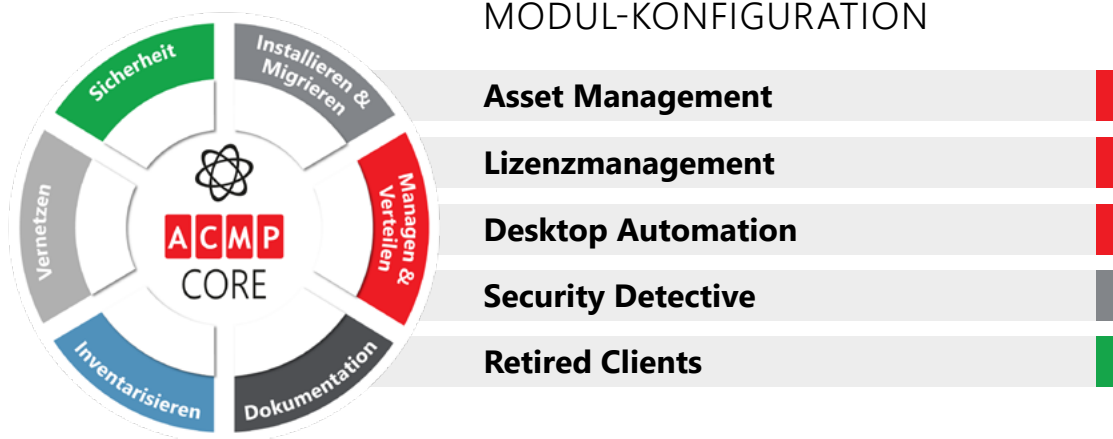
Sicherheit

Installieren & Migrieren

Managen & Verteilen

Dokumentation

Inventarisieren

Vernetzen

ACMP CORE

MODUL-KONFIGURATION

Asset Management

Lizenzmanagement

Desktop Automation

Security Detective

Retired Clients